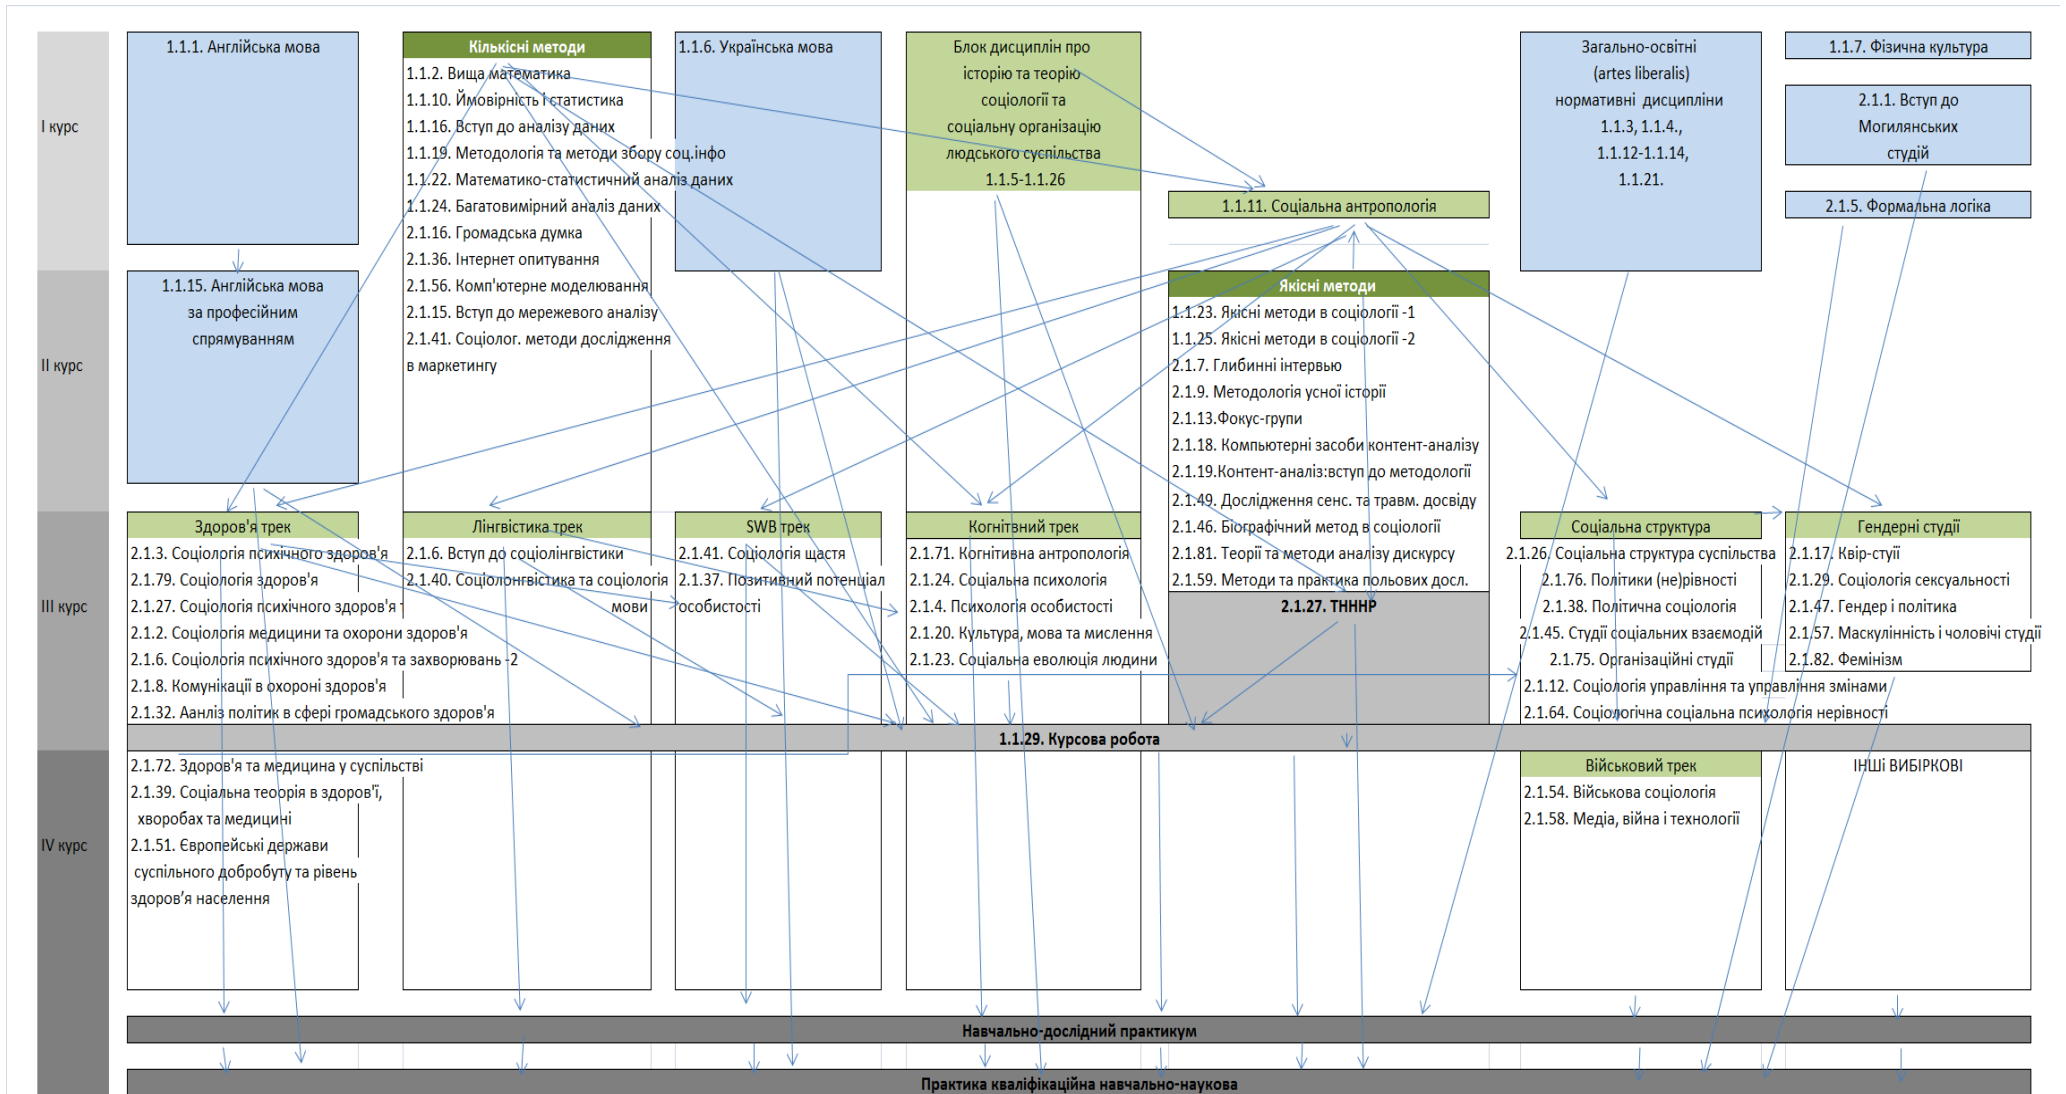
I курс

1.1.1. Англійська мова

Кількісні методи
1.1.2. Вища математика
1.1.10. Ймовірність і статистика
1.1.16. Вступ до аналізу даних
1.1.19. Методологія та методи збору соц.інфо
1.1.22. Математико-статистичний аналіз даних
1.1.24. Багатовимірний аналіз даних
2.1.16. Громадська думка
2.1.36. Інтернет опитування
2.1.56. Комп'ютерне моделювання
2.1.15. Вступ до мережевого аналізу
2.1.41. Соціолог. методи дослідження в маркетингу

1.1.6. Українська мова

Блок дисциплін про історію та теорію соціології та соціальну організацію людського суспільства 1.1.5-1.1.26

Загально-освітні (artes liberalis) нормативні дисципліни 1.1.3, 1.1.4., 1.1.12-1.1.14, 1.1.21.

1.1.7. Фізична культура

2.1.1. Вступ до Могилянських студій

1.1.11. Соціальна антропологія

2.1.5. Формальна логіка

II курс

1.1.15. Англійська мова за професійним спрямуванням

Якісні методи
1.1.23. Якісні методи в соціології -1
1.1.25. Якісні методи в соціології -2
2.1.7. Глибинні інтервью
2.1.9. Методологія усної історії
2.1.13.Фокус-групи
2.1.18. Компьютерні засоби контент-аналізу
2.1.19.Контент-аналіз:вступ до методології
2.1.49. Дослідження сенс. та травм. досвіду
2.1.46. Біографічний метод в соціології
2.1.81. Теорії та методи аналізу дискурсу
2.1.59. Методи та практика польових досл.

III курс

Здоров'я трек
2.1.3. Соціологія психічного здоров'я
2.1.79. Соціологія здоров'я
2.1.27. Соціологія психічного здоров'я 1
2.1.2. Соціологія медицини та охорони здоров'я
2.1.6. Соціологія психічного здоров'я та захворювань -2
2.1.8. Комунікації в охороні здоров'я
2.1.32. Аанліз політик в сфері громадського здоров'я

Лінгвістична трек
2.1.6. Вступ до соціолінгвістики
2.1.40. Соціолнгвістика та соціологія мови

SWB трек
2.1.41. Соціологія щастя
2.1.37. Позитивний потенціал особистості

Когнітвний трек
2.1.71. Когнітивна антропологія
2.1.24. Соціальна психологія
2.1.4. Психологія особистості
2.1.20. Культура, мова та мислення
2.1.23. Соціальна еволюція людини

2.1.27. ТНННР

Соціальна структура
2.1.26. Соціальна структура суспільства
2.1.76. Політики (не)рівності
2.1.38. Політична соціологія
2.1.45. Студії соціальних взаємодій
2.1.75. Організаційні студії
2.1.12. Соціологія управління та управління змінами
2.1.64. Соціологічна соціальна психологія нерівності

Гендерні студії
2.1.17. Квір-студії
2.1.29. Соціологія сексуальності
2.1.47. Гендер і політика
2.1.57. Маскулінність і чоловічі студії
2.1.82. Фемінізм

1.1.29. Курсова робота

IV курс

2.1.72. Здоров'я та медицина у суспільстві
2.1.39. Соціальна теорія в здоров'ї, хворобах та медицині
2.1.51. Європейські держави суспільного добробуту та рівень здоров'я населення

Військовий трек
2.1.54. Військова соціологія
2.1.58. Медіа, війна і технології

ІНШі ВИБІРКОВІ

Навчально-дослідний практикум

Практика кваліфікаційна навчально-наукова